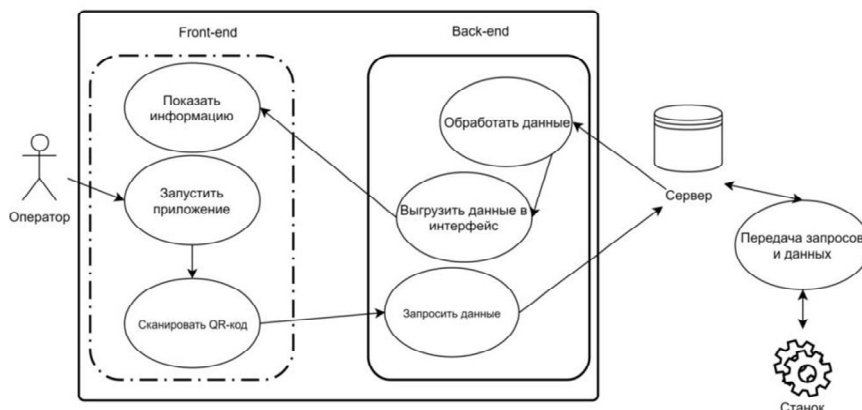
Front-end

Back-end

Показать информацию

Запустить приложение

Сканировать QR-код

Оператор

Обработать данные

Выгрузить данные в интерфейс

Запросить данные

Сервер

Передача запросов и данных

Станок